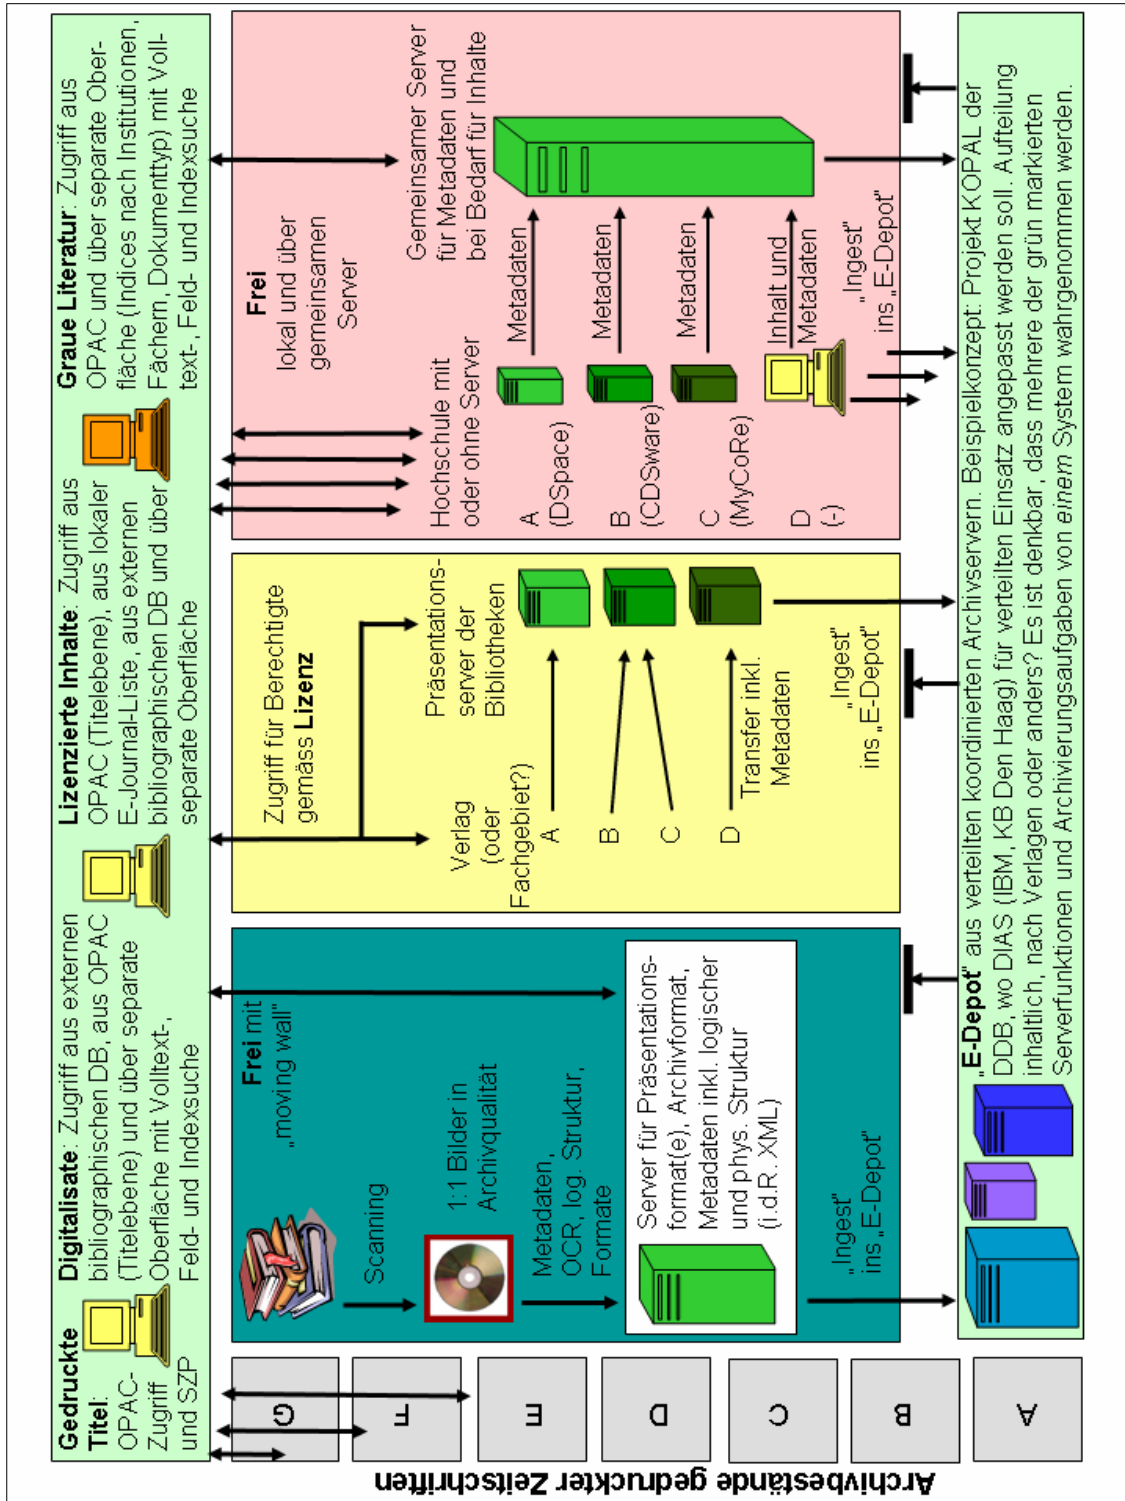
**Gedruckte Titel**: OPAC-Zugriff und SZP

**Digitalisate**: Zugriff aus externen bibliographischen DB, aus OPAC (Titelebene) und über separate Oberfläche mit Volltext-, Feld- und Indexsuche

**Lizenzierte Inhalte**: Zugriff aus OPAC (Titelebene), aus lokaler E-Journal-Liste, aus externen bibliographischen DB und über separate Oberfläche

**Graue Literatur**: Zugriff aus OPAC und über separate Oberfläche (Indices nach Institutionen, Fächern, Dokumenttyp) mit Volltext-, Feld- und Indexsuche

**Frei** mit „moving wall"

Scanning

1:1 Bilder in Archivqualität

Metadaten, OCR, log. Struktur, Formate

Server für Präsentationsformat(e), Archivformat, Metadaten inkl. logischer und phys. Struktur (i.d.R. XML)

„Ingest" ins „E-Depot"

Zugriff für Berechtigte gemäss **Lizenz**

Verlag (oder Fachgebiet?)

A

B

C

D

Präsentationsserver der Bibliotheken

Transfer inkl. Metadaten

„Ingest" ins „E-Depot"

**Frei** lokal und über gemeinsamen Server

Gemeinsamer Server für Metadaten und bei Bedarf für Inhalte

Hochschule mit oder ohne Server

A (DSpace)

B (CDSware)

C (MyCoRe)

D (-)

Metadaten

Metadaten

Metadaten

Inhalt und Metadaten

„Ingest" ins „E-Depot"

„**E-Depot**" aus verteilten koordinierten Archivservern. Beispielkonzept: Projekt KOPAL der DDB, wo DIAS (IBM, KB Den Haag) für verteilten Einsatz angepasst werden soll. Aufteilung inhaltlich, nach Verlagen oder anders? Es ist denkbar, dass mehrere der grün markierten Serverfunktionen und Archivierungsaufgaben von *einem* System wahrgenommen werden.

G

F

E

D

C

B

A

**Archivbestände gedruckter Zeitschriften**